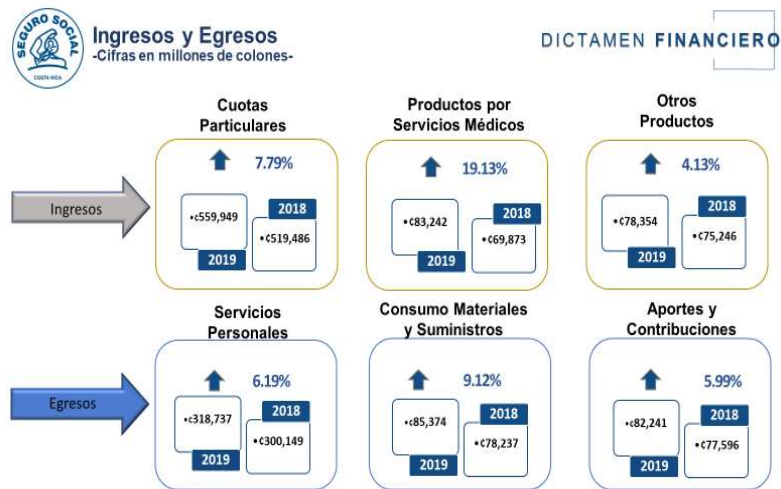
SEGURO SOCIAL
COSTA RICA

Ingresos y Egresos
-Cifras en millones de colones-

DICTAMEN FINANCIERO

Ingresos

Cuotas Particulares
7.79%
•¢559,949
2019
2018
•¢519,486

Productos por Servicios Médicos
19.13%
•¢83,242
2019
2018
•¢69,873

Otros Productos
4.13%
•¢78,354
2019
2018
•¢75,246

Egresos

Servicios Personales
6.19%
•¢318,737
2019
2018
•¢300,149

Consumo Materiales y Suministros
9.12%
•¢85,374
2019
2018
•¢78,237

Aportes y Contribuciones
5.99%
•¢82,241
2019
2018
•¢77,596